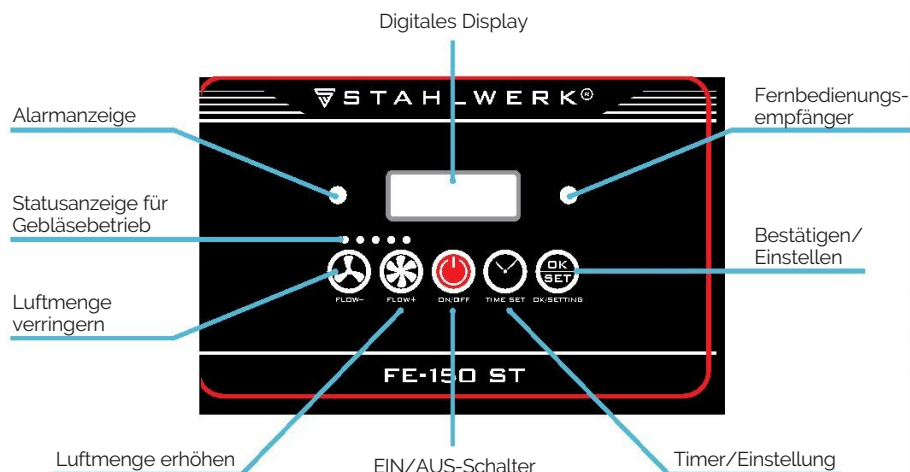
Digitales Display

STAHLWERK®

Alarmanzeige

Fernbedienungsempfänger

Statusanzeige für Gebläsebetrieb

Bestätigen/ Einstellen

Luftmenge verringern

FLOW- FLOW+ ON/OFF TIME SET OK/SETTING

OK SET

FE-150 ST

Luftmenge erhöhen

EIN/AUS-Schalter

Timer/Einstellung